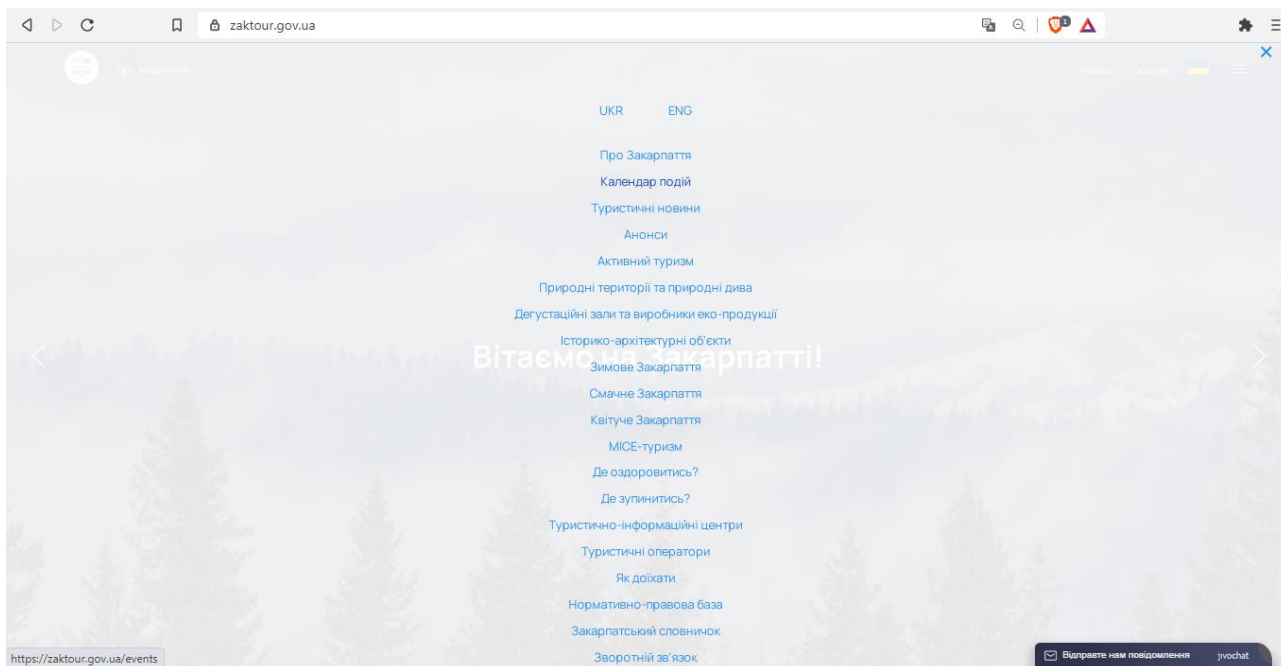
zaktour.gov.ua

Про Закарпаття

Новини Галерея

UKR ENG

Про Закарпаття
Календар подій
Туристичні новини
Анонси
Активний туризм
Природні території та природні дива
Дегустаційні зали та виробники еко-продукції
Історико-архітектурні об'єкти
Вітаємо на Закарпатті!
Зимове Закарпаття
Смачне Закарпаття
Квітуче Закарпаття
MICE-туризм
Де оздоровитись?
Де зупинитись?
Туристично-інформаційні центри
Туристичні оператори
Як доїхати
Нормативно-правова база
Закарпатський словничок
Зворотній зв'язок

https://zaktour.gov.ua/events

Відправте нам повідомлення jivochat